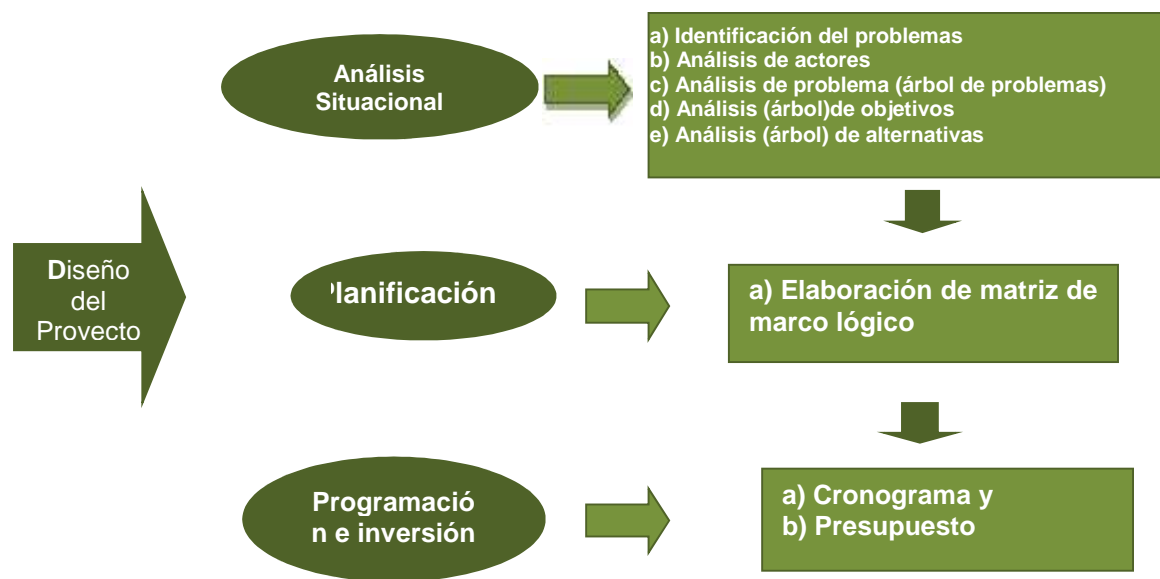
Diseño del Provecto

Análisis Situacional

a) Identificación del problemas
b) Análisis de actores
c) Análisis de problema (árbol de problemas)
d) Análisis (árbol)de objetivos
e) Análisis (árbol) de alternativas

'lanificación

a) Elaboración de matriz de marco lógico

Programació n e inversión

a) Cronograma y
b) Presupuesto